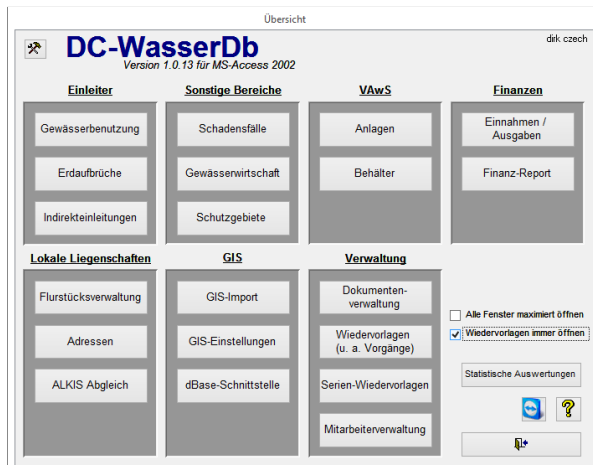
Übersicht

DC-WasserDb
Version 1.0.13 für MS-Access 2002

dirk czech

Einleiter
Gewässerbenutzung
Erdaufbrüche
Indirekteinleitungen

Sonstige Bereiche
Schadensfälle
Gewässerwirtschaft
Schutzgebiete

VAwS
Anlagen
Behälter

Finanzen
Einnahmen / Ausgaben
Finanz-Report

Lokale Liegenschaften
Flurstücksverwaltung
Adressen
ALKIS Abgleich

GIS
GIS-Import
GIS-Einstellungen
dBase-Schnittstelle

Verwaltung
Dokumentenverwaltung
Wiedervorlagen (u. a. Vorgänge)
Serien-Wiedervorlagen
Mitarbeiterverwaltung

Alle Fenster maximiert öffnen
Wiedervorlagen immer öffnen

Statistische Auswertungen

?